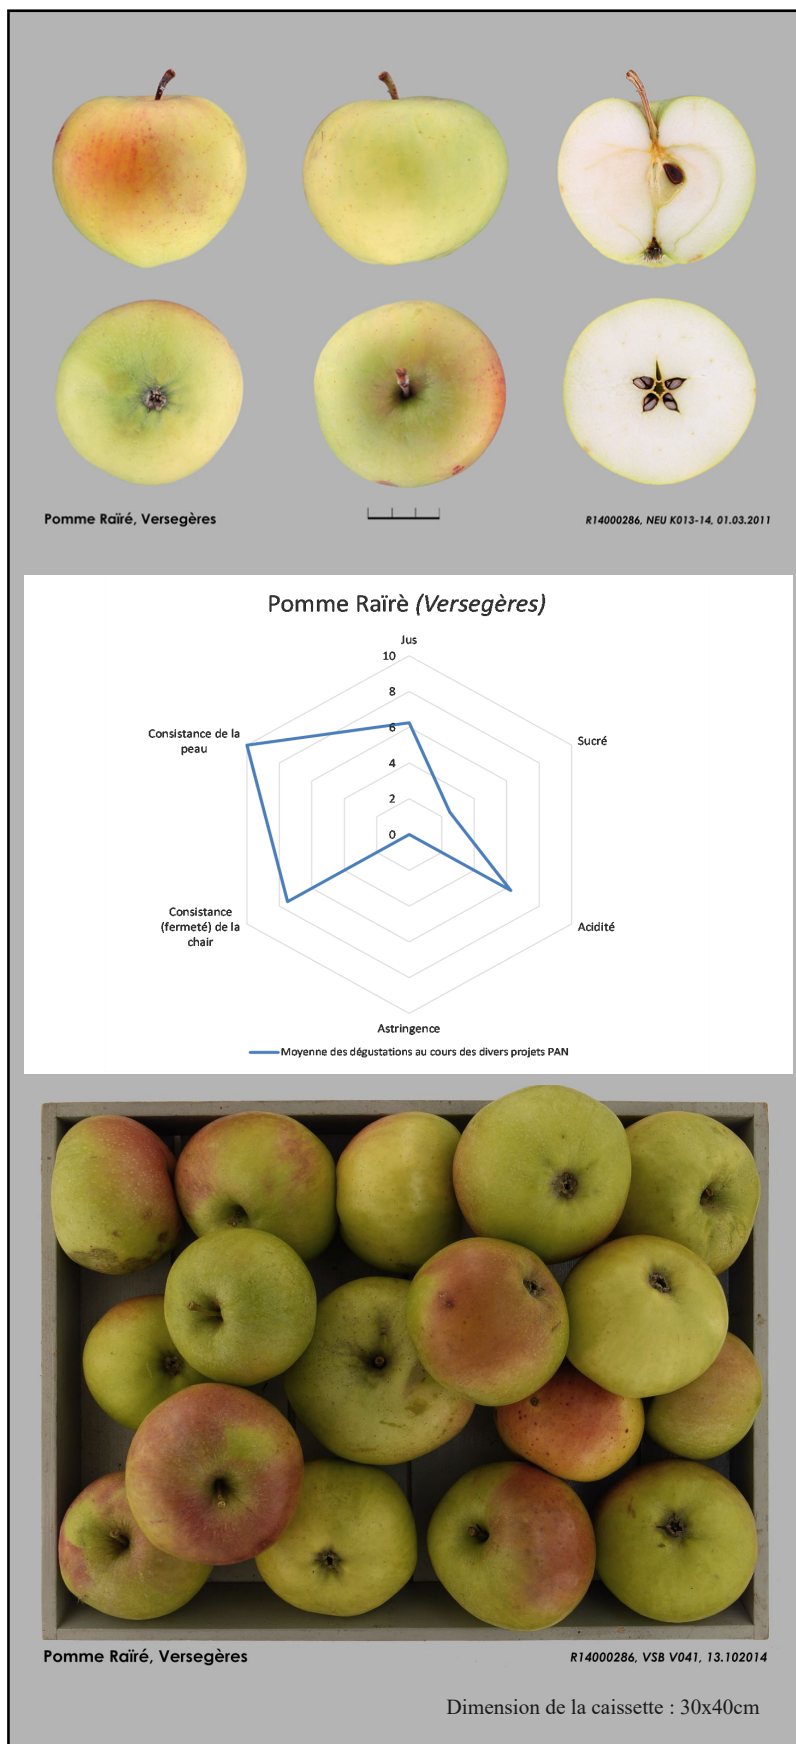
Pomme Raïré, Versegères

R14000286, NEU K013-14, 01.03.2011

Pomme Raïrè *(Versegères)*

Jus

10

8

6

4

2

0

Sucré

Acidité

Astringence

Consistance (fermeté) de la chair

Consistance de la peau

Moyenne des dégustations au cours des divers projets PAN

Pomme Raïré, Versegères

R14000286, VSB V041, 13.102014

Dimension de la caissette : 30x40cm